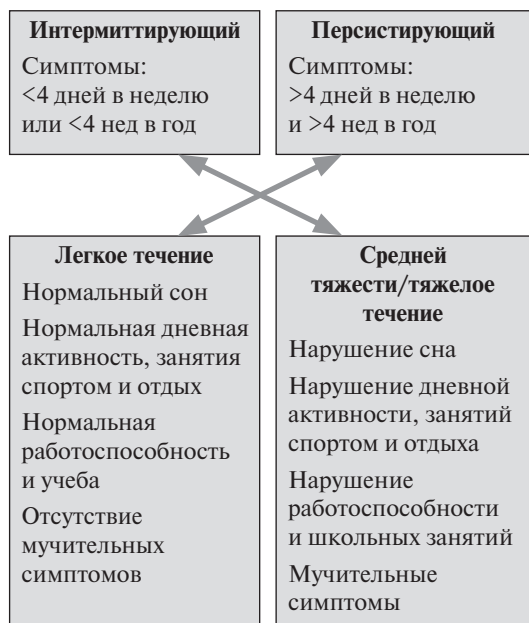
Интермиттирующий

Симптомы:
<4 дней в неделю или <4 нед в год

Персистирующий

Симптомы:
>4 дней в неделю и >4 нед в год

Легкое течение

Нормальный сон

Нормальная дневная активность, занятия спортом и отдых

Нормальная работоспособность и учеба

Отсутствие мучительных симптомов

Средней тяжести/тяжелое течение

Нарушение сна

Нарушение дневной активности, занятий спортом и отдыха

Нарушение работоспособности и школьных занятий

Мучительные симптомы